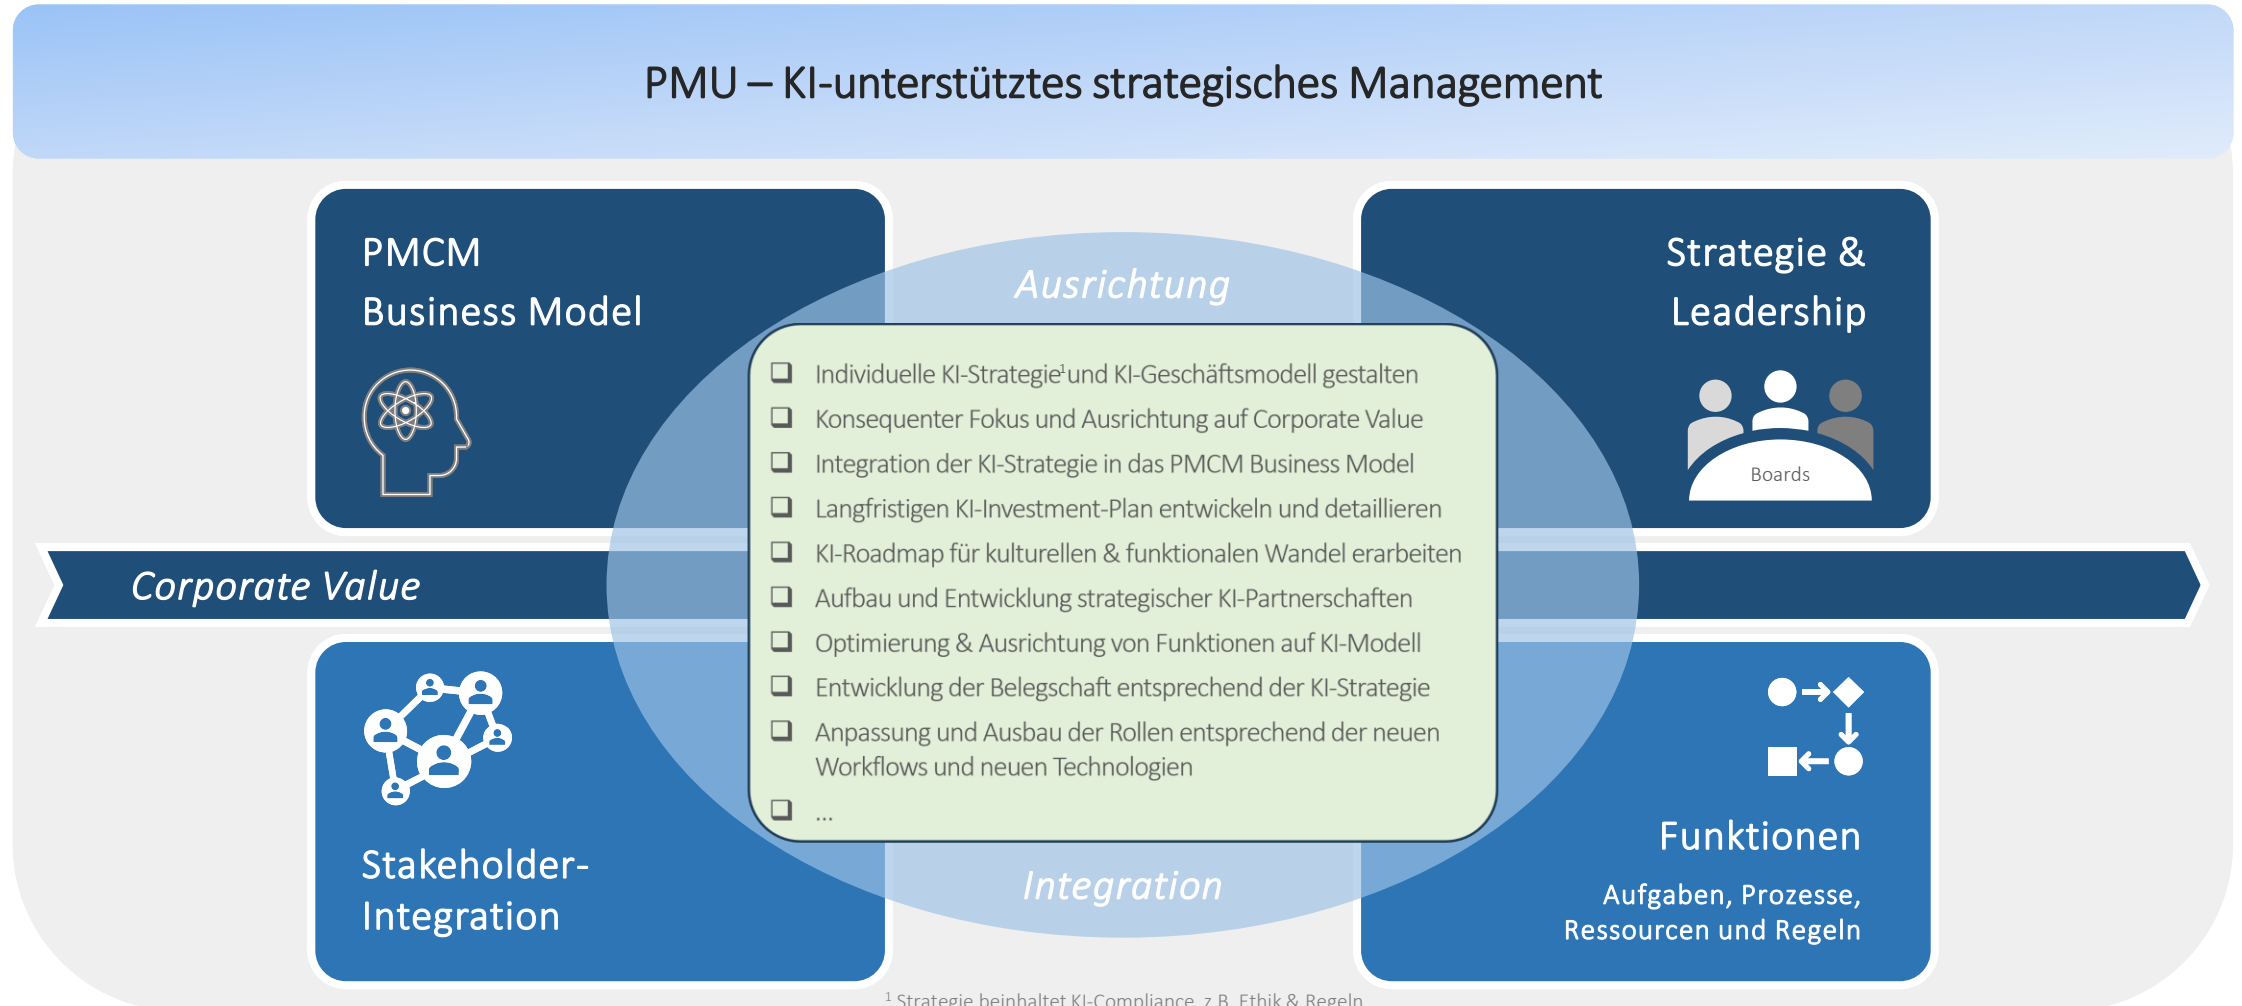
PMU – KI-unterstütztes strategisches Management

PMCM
Business Model

Strategie &
Leadership

Boards

Ausrichtung

- Individuelle KI-Strategie$^1$ und KI-Geschäftsmodell gestalten
- Konsequenter Fokus und Ausrichtung auf Corporate Value
- Integration der KI-Strategie in das PMCM Business Model
- Langfristigen KI-Investment-Plan entwickeln und detaillieren
- KI-Roadmap für kulturellen & funktionalen Wandel erarbeiten
- Aufbau und Entwicklung strategischer KI-Partnerschaften
- Optimierung & Ausrichtung von Funktionen auf KI-Modell
- Entwicklung der Belegschaft entsprechend der KI-Strategie
- Anpassung und Ausbau der Rollen entsprechend der neuen Workflows und neuen Technologien
- ...

Corporate Value

Integration

Stakeholder-
Integration

Funktionen
Aufgaben, Prozesse,
Ressourcen und Regeln

$^1$ Strategie beinhaltet KI-Compliance, z.B. Ethik & Regeln